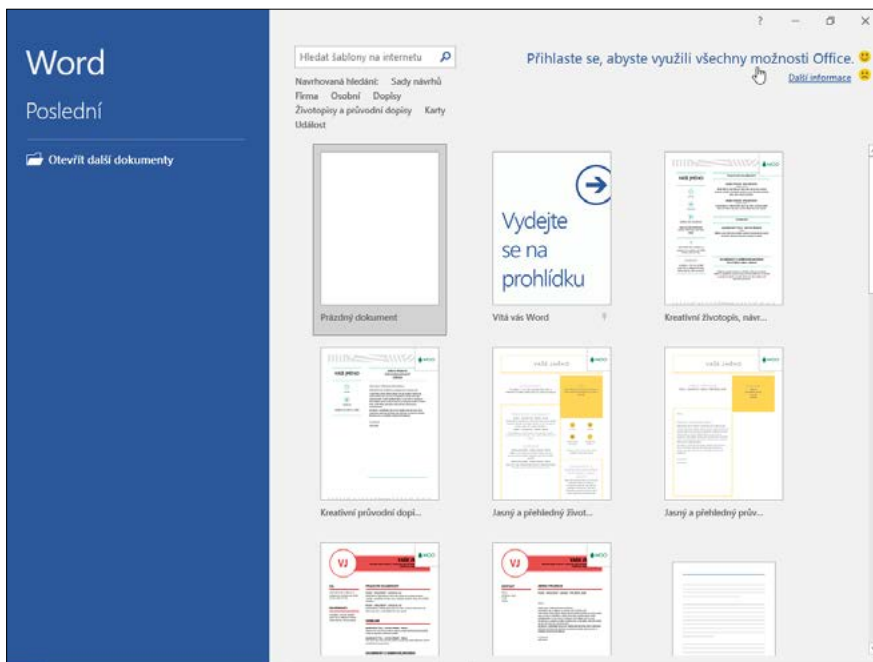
Word

Poslední

Otevřít další dokumenty

Hledat šablony na internetu

Navrhovaná hledání: Sady návrhů Firma Osobní Dopisy Životopisy a průvodní dopisy Karty Událost

Přihlaste se, abyste využili všechny možnosti Office.

Další informace

Vydejte se na prohlídku

Prázdný dokument

Vítá vás Word

Kreativní životopis, návr...

Kreativní průvodní dopi...

Jasný a přehledný život...

Jasný a přehledný prův...

VJ

VJ